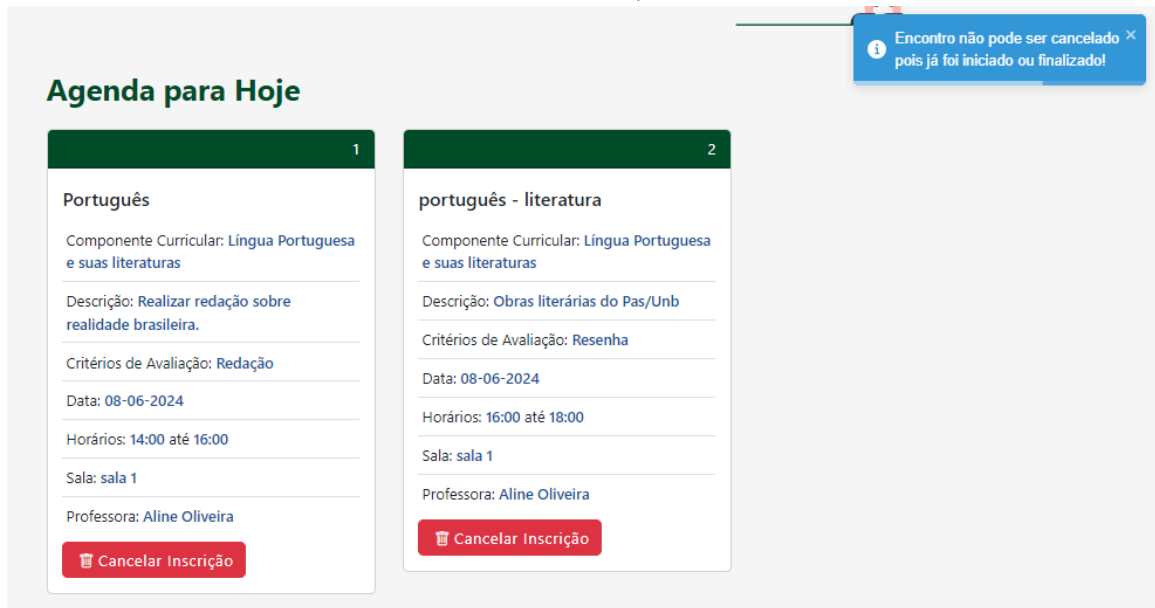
Encontro não pode ser cancelado pois já foi iniciado ou finalizado! ×

Agenda para Hoje

1

Português

Componente Curricular: Língua Portuguesa e suas literaturas

Descrição: Realizar redação sobre realidade brasileira.

Critérios de Avaliação: Redação

Data: 08-06-2024

Horários: 14:00 até 16:00

Sala: sala 1

Professora: Aline Oliveira

Cancelar Inscrição

2

português - literatura

Componente Curricular: Língua Portuguesa e suas literaturas

Descrição: Obras literárias do Pas/Unb

Critérios de Avaliação: Resenha

Data: 08-06-2024

Horários: 16:00 até 18:00

Sala: sala 1

Professora: Aline Oliveira

Cancelar Inscrição